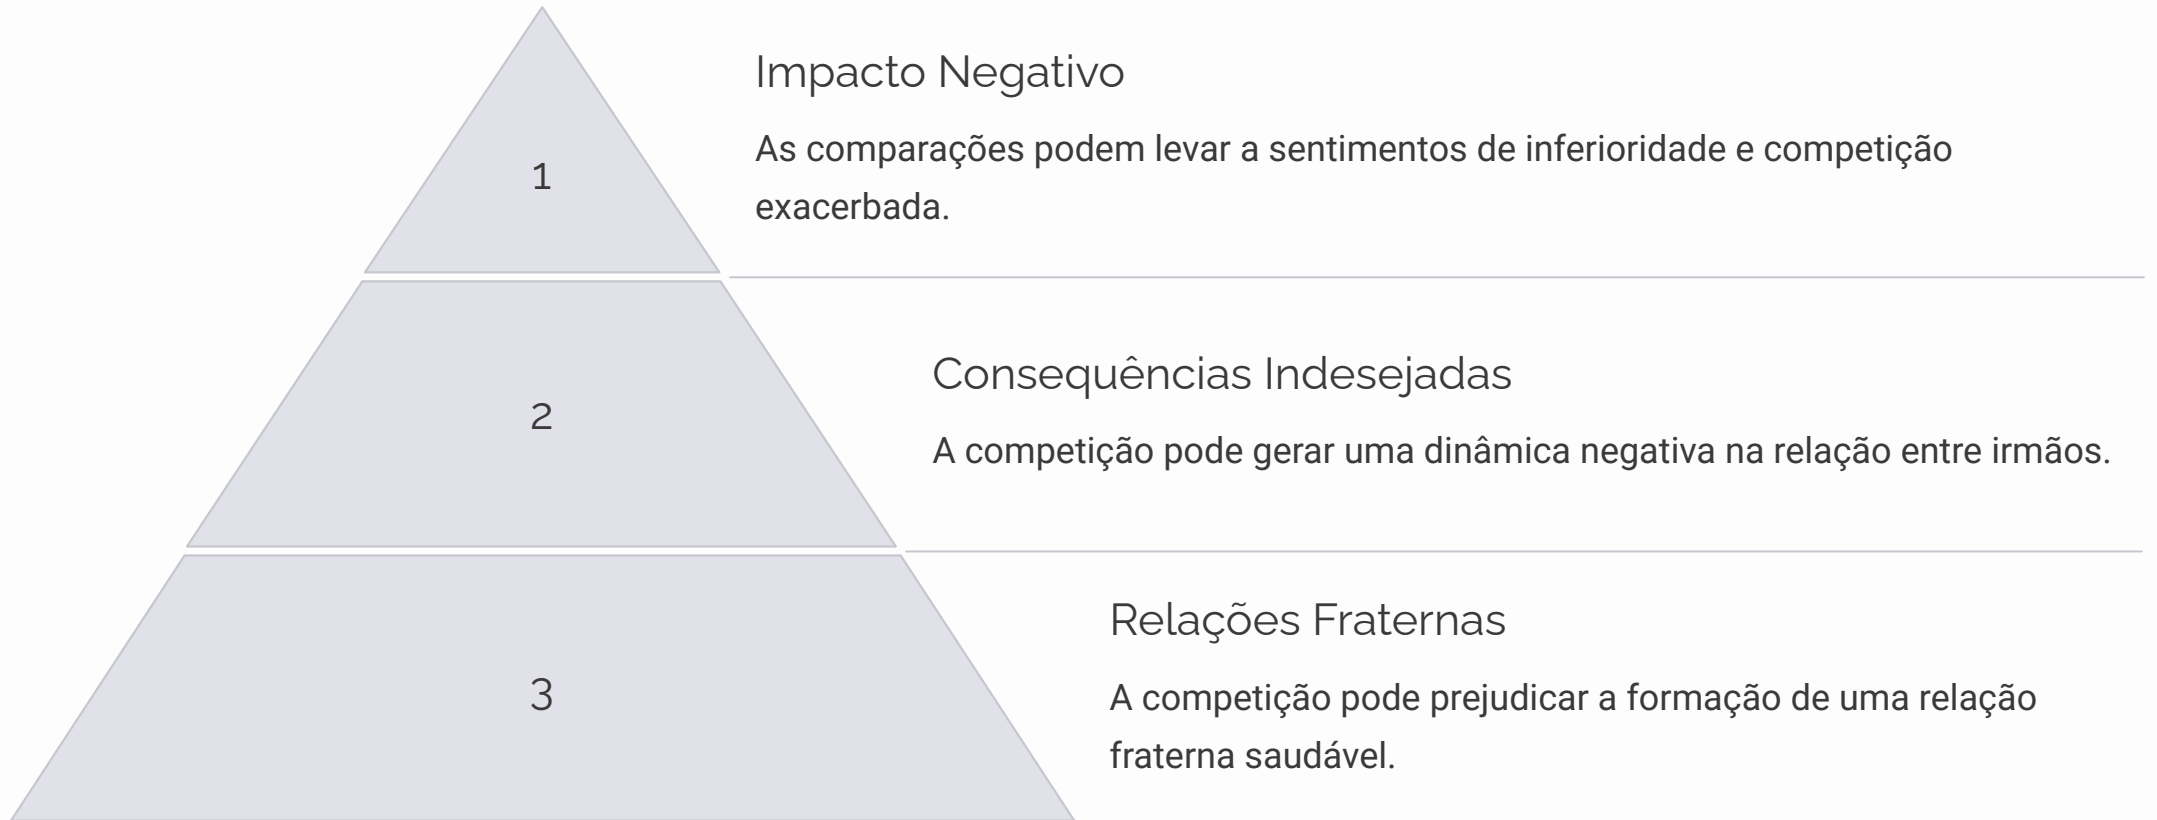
1

Impacto Negativo

As comparações podem levar a sentimentos de inferioridade e competição exacerbada.

2

Consequências Indesejadas

A competição pode gerar uma dinâmica negativa na relação entre irmãos.

3

Relações Fraternas

A competição pode prejudicar a formação de uma relação fraterna saudável.